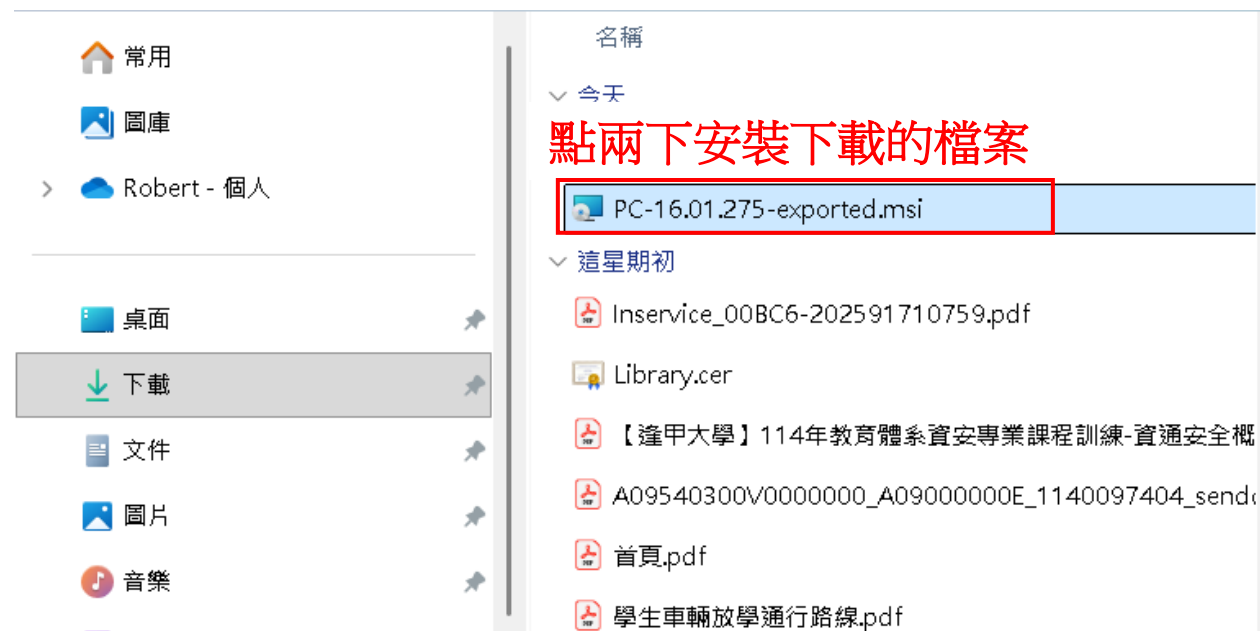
常用

圖庫

Robert - 個人

桌面

下載

文件

圖片

音樂

名稱

今天

點兩下安裝下載的檔案

PC-16.01.275-exported.msi

這星期初

Inservice_00BC6-202591710759.pdf

Library.cer

【逢甲大學】114年教育體系資安專業課程訓練-資通安全概

A09540300V0000000_A09000000E_1140097404_send

首頁.pdf

學生車輛放學通行路線.pdf